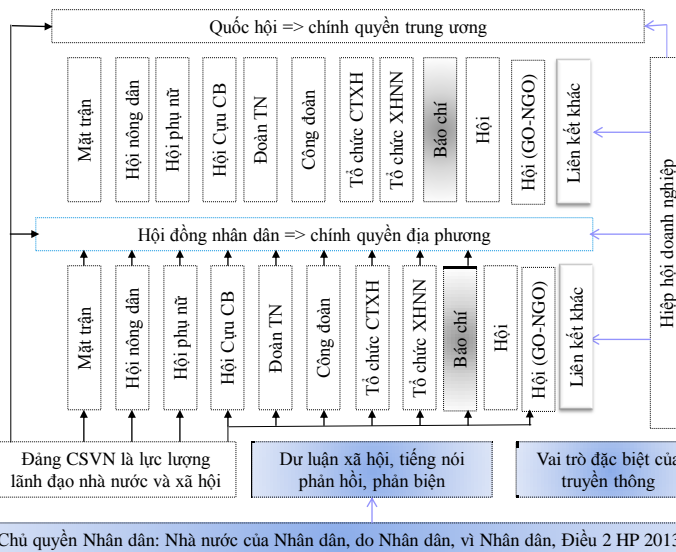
Quốc hội => chính quyền trung ương

Mặt trận

Hội nông dân

Hội phụ nữ

Hội Cựu CB

Đoàn TN

Công đoàn

Tổ chức CTXH

Tổ chức XHNN

Báo chí

Hội

Hội (GO-NGO)

Liên kết khác

Hiệp hội doanh nghiệp

Hội đồng nhân dân => chính quyền địa phương

Mặt trận

Hội nông dân

Hội phụ nữ

Hội Cựu CB

Đoàn TN

Công đoàn

Tổ chức CTXH

Tổ chức XHNN

Báo chí

Hội

Hội (GO-NGO)

Liên kết khác

Đảng CSVN là lực lượng lãnh đạo nhà nước và xã hội

Dư luận xã hội, tiếng nói phản hồi, phản biện

Vai trò đặc biệt của truyền thông

Chủ quyền Nhân dân: Nhà nước của Nhân dân, do Nhân dân, vì Nhân dân, Điều 2 HP 2013